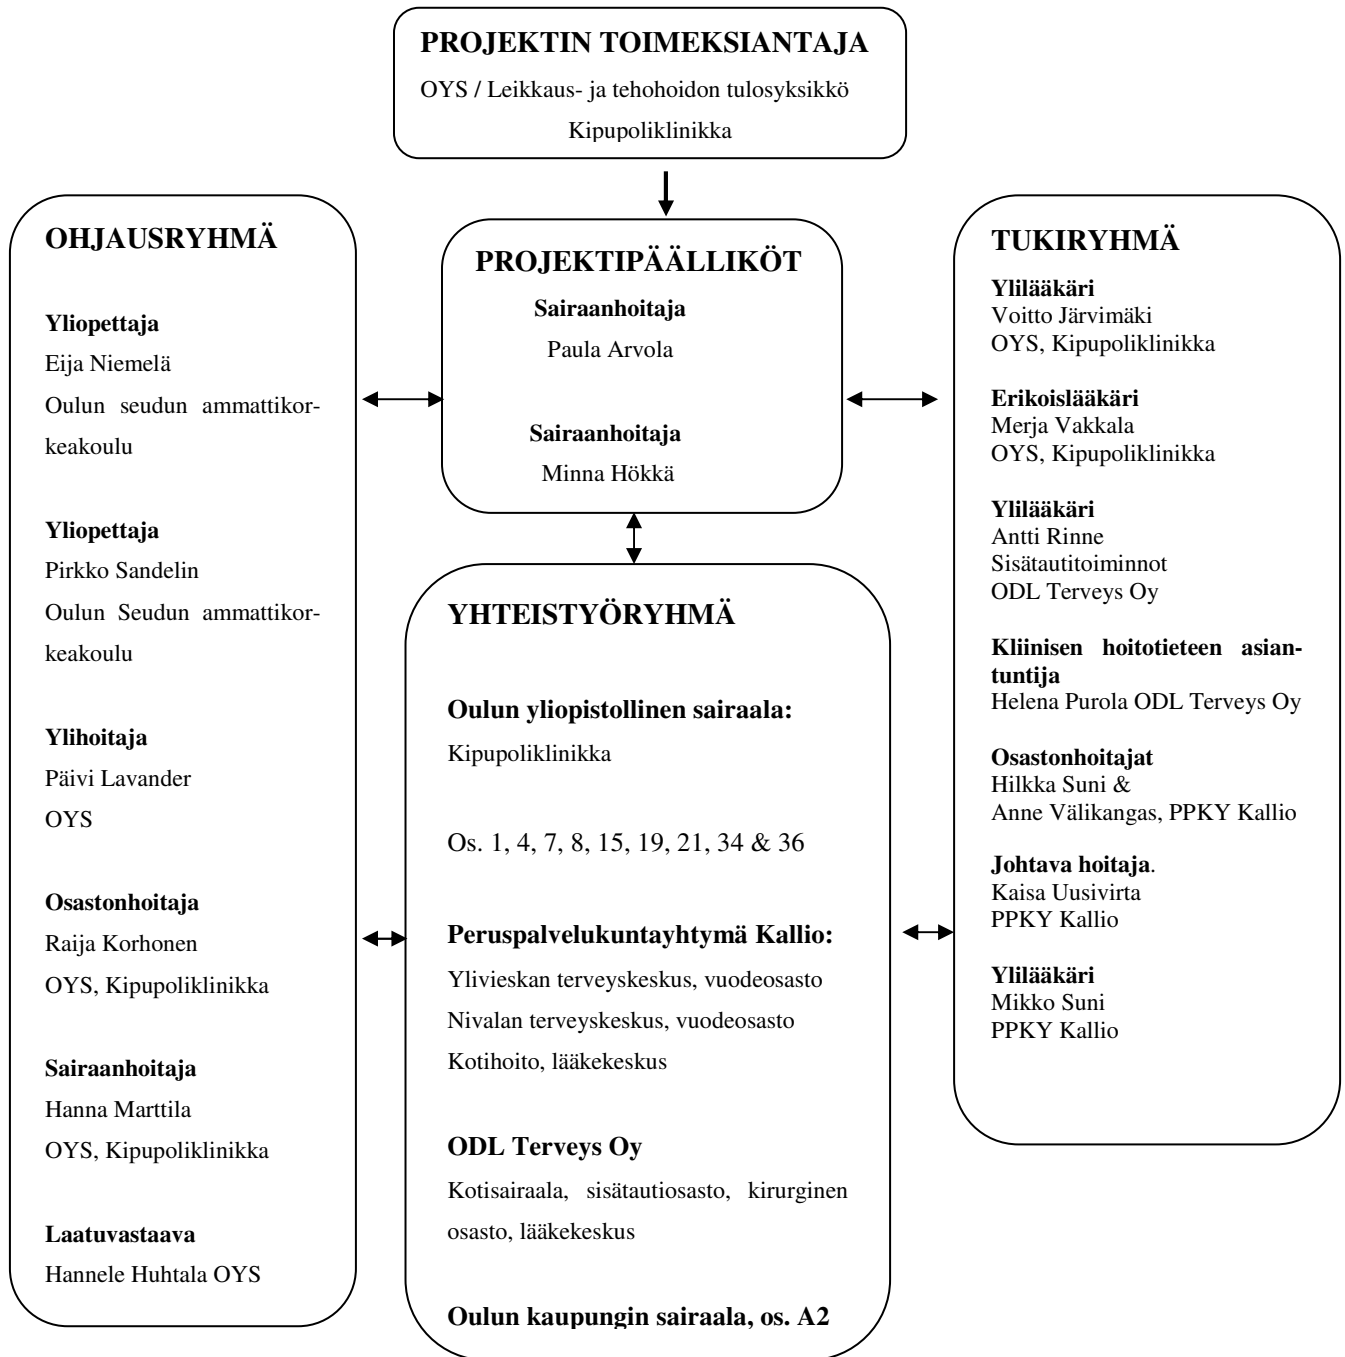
PROJEKTIN TOIMEKSIANTAJA

OYS / Leikkaus- ja tehohoidon tulosyksikkö

Kipupoliklinikka

OHJAUSRYHMÄ

Yliopettaja
Eija Niemelä
Oulun seudun ammattikorkeakoulu

Yliopettaja
Pirkko Sandelin
Oulun Seudun ammattikorkeakoulu

Ylihoitaja
Päivi Lavander
OYS

Osastonhoitaja
Raija Korhonen
OYS, Kipupoliklinikka

Sairaanhoitaja
Hanna Marttila
OYS, Kipupoliklinikka

Laatuvastaava
Hannele Huhtala OYS

PROJEKTIPÄÄLLIKÖT

Sairaanhoitaja
Paula Arvola

Sairaanhoitaja
Minna Hökkä

YHTEISTYÖRYHMÄ

Oulun yliopistollinen sairaala:
Kipupoliklinikka

Os. 1, 4, 7, 8, 15, 19, 21, 34 & 36

Peruspalvelukuntayhtymä Kallio:
Ylivieskan terveyskeskus, vuodeosasto
Nivalan terveyskeskus, vuodeosasto
Kotihoito, lääkekeskus

ODL Terveys Oy
Kotisairaala, sisätautiosasto, kirurginen osasto, lääkekeskus

Oulun kaupungin sairaala, os. A2

TUKIRYHMÄ

Ylilääkäri
Voitto Järvimäki
OYS, Kipupoliklinikka

Erikoislääkäri
Merja Vakkala
OYS, Kipupoliklinikka

Ylilääkäri
Antti Rinne
Sisätautitoiminnot
ODL Terveys Oy

Kliinisen hoitotieteen asiantuntija
Helena Purola ODL Terveys Oy

Osastonhoitajat
Hilkka Suni &
Anne Välikangas, PPKY Kallio

Johtava hoitaja.
Kaisa Uusivirta
PPKY Kallio

Ylilääkäri
Mikko Suni
PPKY Kallio